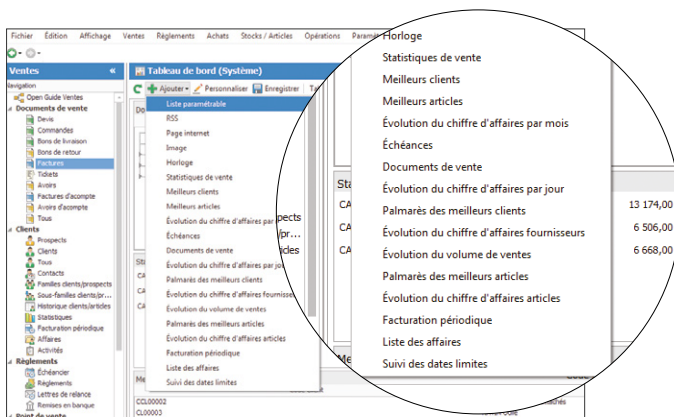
Fichier Édition Affichage Ventes Règlements Achats Stocks / Articles Opérations Paramè

Ventes
Navigation
Open Guide Ventes
Documents de vente
Devis
Commandes
Bons de livraison
Bons de retour
Factures
Tickets
Avoirs
Factures d'acompte
Avoirs d'acompte
Tous
Clients
Prospects
Clients
Tous
Contacts
Familles clients/prospects
Sous-familles clients/pr...
Historique clients/articles
Statistiques
Facturation périodique
Affaires
Activités
Règlements
Échéancier
Règlements
Lettres de relance
Remises en banque
Point de vente

Tableau de bord (Système)
Ajouter Personnaliser Enregistrer

Liste paramétrable
RSS
Page internet
Image
Horloge
Statistiques de vente
Meilleurs clients
Meilleurs articles
Évolution du chiffre d'affaires par
Échéances
Documents de vente
Évolution du chiffre d'affaires par jour
Palmarès des meilleurs clients
Évolution du chiffre d'affaires fournisse
Évolution du volume de ventes
Palmarès des meilleurs articles
Évolution du chiffre d'affaires articles
Facturation périodique
Liste des affaires
Suivi des dates limites

Horloge
Statistiques de vente
Meilleurs clients
Meilleurs articles
Évolution du chiffre d'affaires par mois
Échéances
Documents de vente
Évolution du chiffre d'affaires par jour
Palmarès des meilleurs clients
Évolution du chiffre d'affaires fournisseurs
Évolution du volume de ventes
Palmarès des meilleurs articles
Évolution du chiffre d'affaires articles
Facturation périodique
Liste des affaires
Suivi des dates limites

13 174,00
6 506,00
6 668,00

CCL00002
CL00003